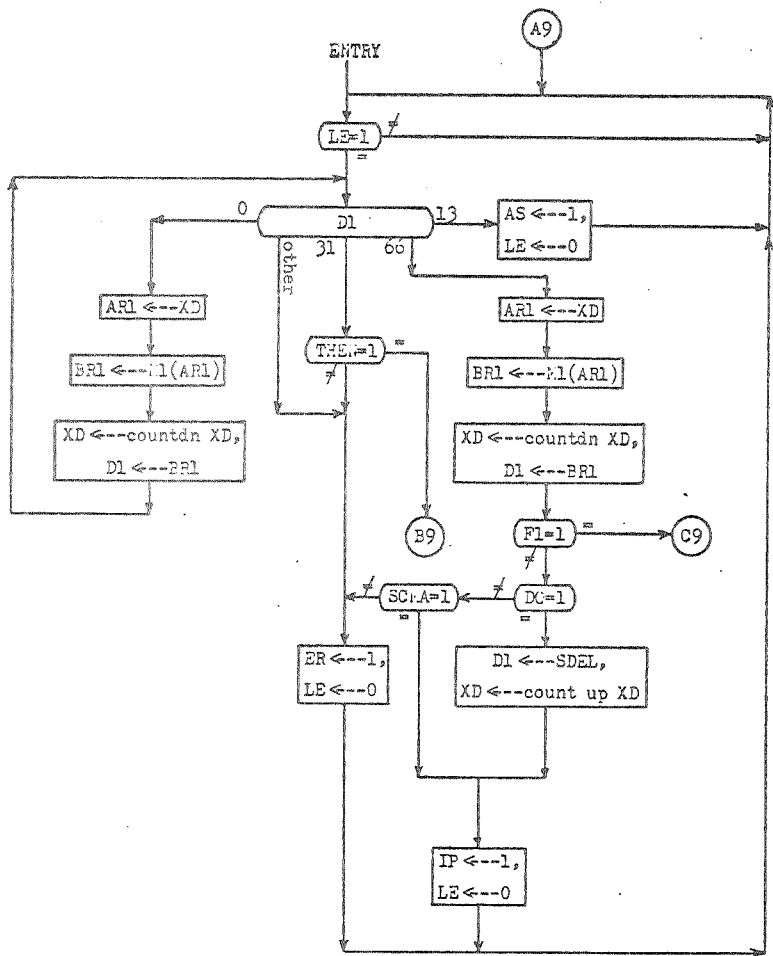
A9

ENTRY

LE=1
≠
=

D1
0
13
31
66
other

AS ←--1,
LE ←--0

AR1 ←--XD

BR1 ←--M1(AR1)

XD ←--countdn XD,
D1 ←--BR1

AR1 ←--XD

THEN=1
=
≠

BR1 ←--M1(AR1)

XD ←--countdn XD,
D1 ←--BR1

B9

F1=1
=
C9

SCMA=1
≠
=

DC=1
≠
=

ER ←--1,
LE ←--0

D1 ←--SDEL,
XD ←--count up XD

IP ←--1,
LE ←--0